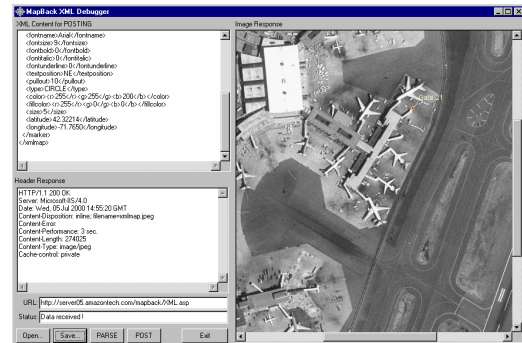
MapBack XML Debugger

XML Content for POSTING

<fontname>Arial</fontname>
<fontsize>9</fontsize>
<fontbold>0</fontbold>
<fontitalic>0</fontitalic>
<fontunderline>0</fontunderline>
<textposition>NE</textposition>
<pullout>10</pullout>
<type>CIRCLE</type>
<color><r>255</r><g>255</g><b>200</b></color>
<fillcolor><r>255</r><g>0</g><b>0</b></fillcolor>
<size>5</size>
<latitude>42.32214</latitude>
<longitude>-71.7650</longitude>
</marker>
</xmlmap>

Header Response

HTTP/1.1 200 OK
Server: Microsoft-IIS/4.0
Date: Wed, 05 Jul 2000 14:55:20 GMT
Content-Disposition: inline; filename=xmlmap.jpeg
Content-Error:
Content-Performance: 3 sec.
Content-Length: 274025
Content-Type: image/jpeg
Cache-control: private

URL: http://server05.amazontech.com/mapback/XML.asp

Status: Data received !

Open... Save... PARSE POST Exit

Image Response

Data 2.1